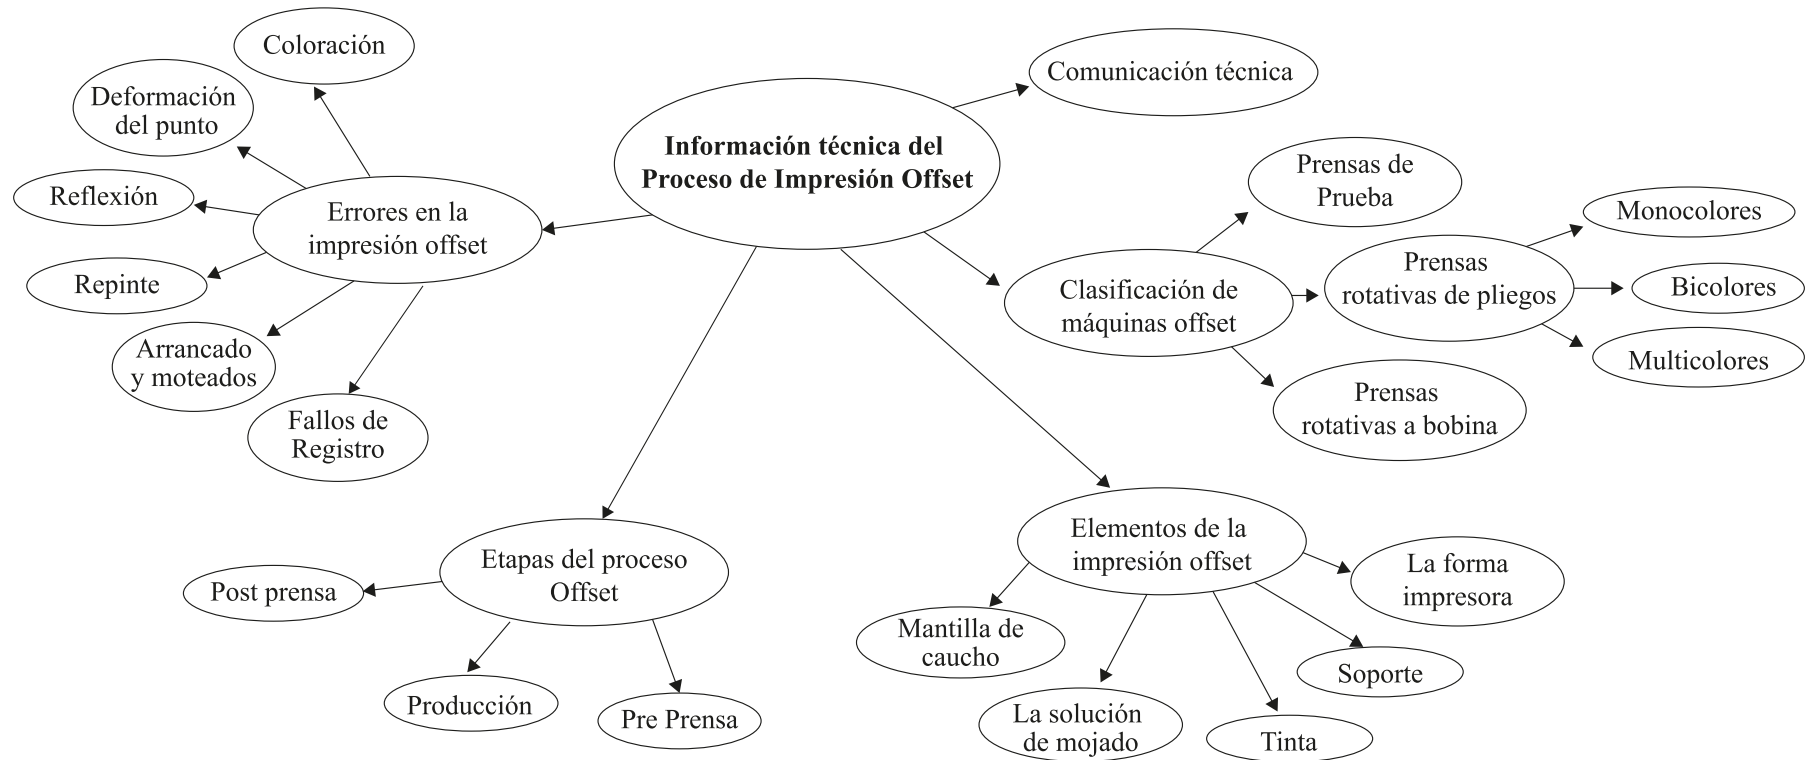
**Información técnica del Proceso de Impresión Offset**

Comunicación técnica

Errores en la impresión offset

Coloración

Deformación del punto

Reflexión

Repinte

Arrancado y moteados

Fallos de Registro

Clasificación de máquinas offset

Prensas de Prueba

Prensas rotativas de pliegos

Monocolores

Bicolores

Multicolores

Prensas rotativas a bobina

Etapas del proceso Offset

Post prensa

Producción

Pre Prensa

Elementos de la impresión offset

La forma impresora

Soporte

Tinta

La solución de mojado

Mantilla de caucho